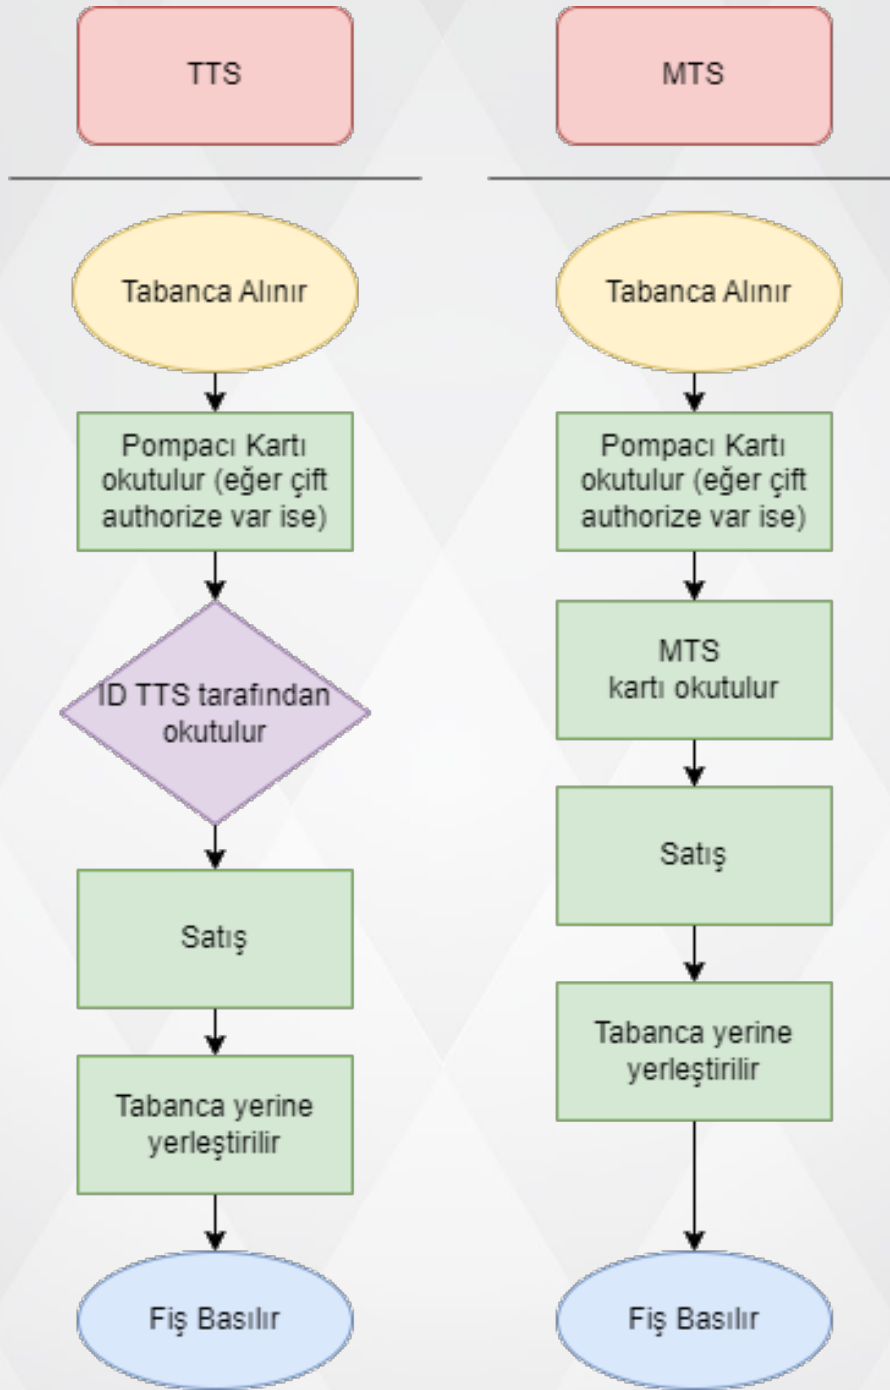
TTS

Tabanca Alınır

Pompacı Kartı okutulur (eğer çift authorize var ise)

ID TTS tarafından okutulur

Satış

Tabanca yerine yerleştirilir

Fiş Basılır

MTS

Tabanca Alınır

Pompacı Kartı okutulur (eğer çift authorize var ise)

MTS kartı okutulur

Satış

Tabanca yerine yerleştirilir

Fiş Basılır